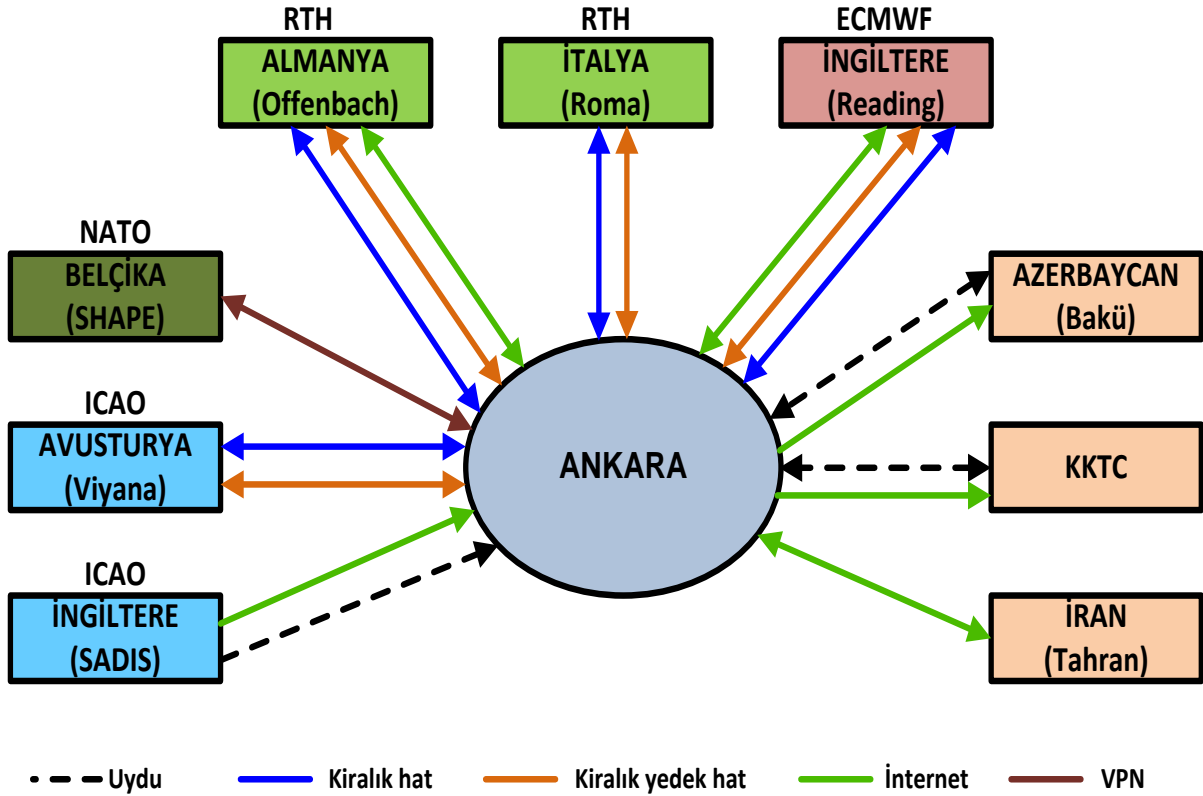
RTH
ALMANYA
(Offenbach)

RTH
İTALYA
(Roma)

ECMWF
İNGİLTERE
(Reading)

NATO
BELÇİKA
(SHAPE)

AZERBAYCAN
(Bakü)

ICAO
AVUSTURYA
(Viyana)

ANKARA

KKTC

ICAO
İNGİLTERE
(SADIS)

İRAN
(Tahran)

Uydu
Kiralık hat
Kiralık yedek hat
İnternet
VPN